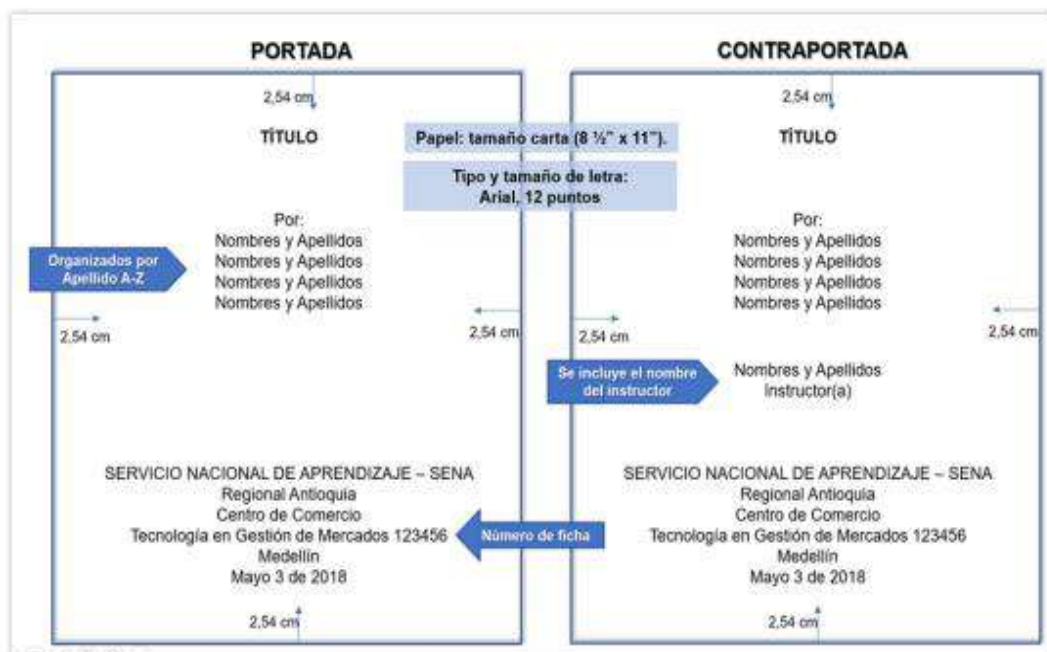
PORTADA

2,54 cm

TÍTULO

Por:
Nombres y Apellidos
Nombres y Apellidos
Nombres y Apellidos
Nombres y Apellidos

Organizados por Apellido A-Z

2,54 cm

2,54 cm

SERVICIO NACIONAL DE APRENDIZAJE – SENA
Regional Antioquia
Centro de Comercio
Tecnología en Gestión de Mercados 123456
Medellín
Mayo 3 de 2018

2,54 cm

Papel: tamaño carta (8 ½" x 11").

Tipo y tamaño de letra:
Arial, 12 puntos

Número de ficha

CONTRAPORTADA

2,54 cm

TÍTULO

Por:
Nombres y Apellidos
Nombres y Apellidos
Nombres y Apellidos
Nombres y Apellidos

2,54 cm

2,54 cm

Se incluye el nombre del instructor

Nombres y Apellidos
Instructor(a)

SERVICIO NACIONAL DE APRENDIZAJE – SENA
Regional Antioquia
Centro de Comercio
Tecnología en Gestión de Mercados 123456
Medellín
Mayo 3 de 2018

2,54 cm